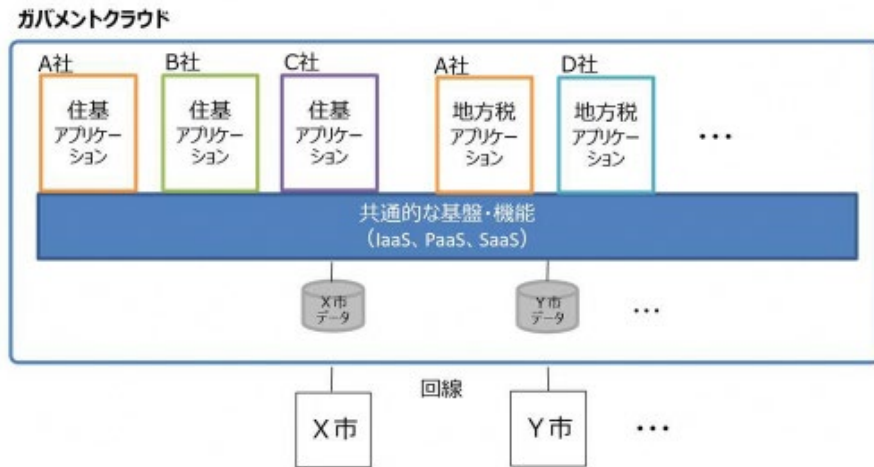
ガバメントクラウド

A社
住基
アプリケーション

B社
住基
アプリケーション

C社
住基
アプリケーション

A社
地方税
アプリケーション

D社
地方税
アプリケーション

…

共通的な基盤・機能
（IaaS、PaaS、SaaS）

X市
データ

Y市
データ

…

回線

X市

Y市

…